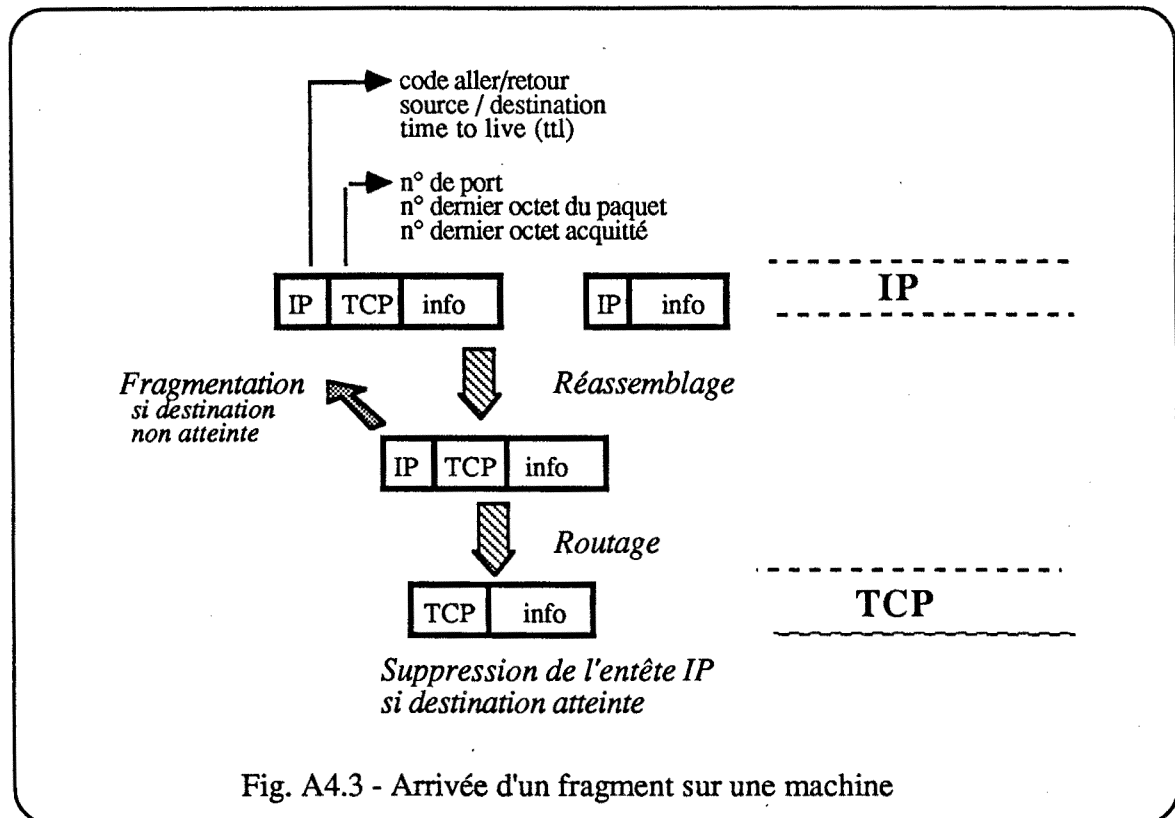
code aller/retour
source / destination
time to live (ttl)

n° de port
n° dernier octet du paquet
n° dernier octet acquitté

IP | TCP | info

IP | info

IP

Réassemblage

Fragmentation
si destination
non atteinte

IP | TCP | info

Routage

TCP | info

TCP

Suppression de l'entête IP
si destination atteinte

Fig. A4.3 - Arrivée d'un fragment sur une machine